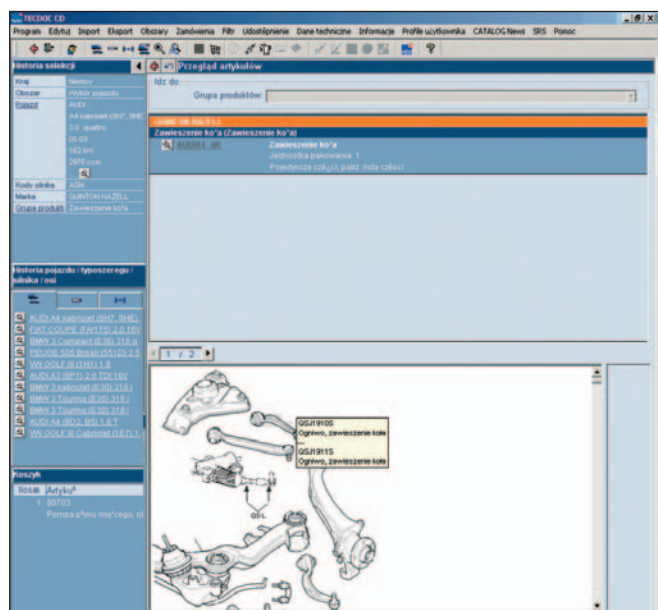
TECDOC CD

Program Edytuj Import Eksport Obszary Zamówienia Filtr Udostępnienie Dane techniczne Informacje Profile użytkownika CATALOG News SRS Pomoc

Historia selekcji

Kraj Niemcy
Obszar Wybór pojazdu
Pojazd AUDI
A4 kabriolet (8H7, 8HE)
3.0 quattro
05.03
162 kW
2976 ccm
Kody silnika ASN
Marka QUINTON HAZELL
Grupa produkt Zawieszenie ko³a

Historia pojazdu / typoszeregu / silnika / osi

AUDI A4 kabriolet (8H7, 8HE)
FIAT COUPE (FA/175) 2.0 16V
BMW 3 Compact (E36) 316 g
PEUGEOT 505 Break (551D) 2.5
VW GOLF III (1H1) 1.8
AUDI A3 (8P1) 2.0 TDI 16V
BMW 3 kabriolet (E30) 318 i
BMW 3 Touring (E30) 318 i
BMW 3 Touring (E30) 318 i
AUDI A4 (8D2, B5) 1.8 T
VW GOLF III Cabriolet (1E7) 1.

Koszyk

Ilość Artyku³
1 80703
Pompa p³ynu mo¿'cego, ol

Przegląd artykułów

Idz do
Grupa produktów:

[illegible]
Zawieszenie ko³a (Zawieszenie ko³a)
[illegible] Zawieszenie ko³a
Jednostka pakowania: 1
Pojedyncze czêœci, patrz: lista czêœci

1 / 2

QSJ1910S
Ogniwo, zawieszenie koła
QSJ1911S
Ogniwo, zawieszenie koła